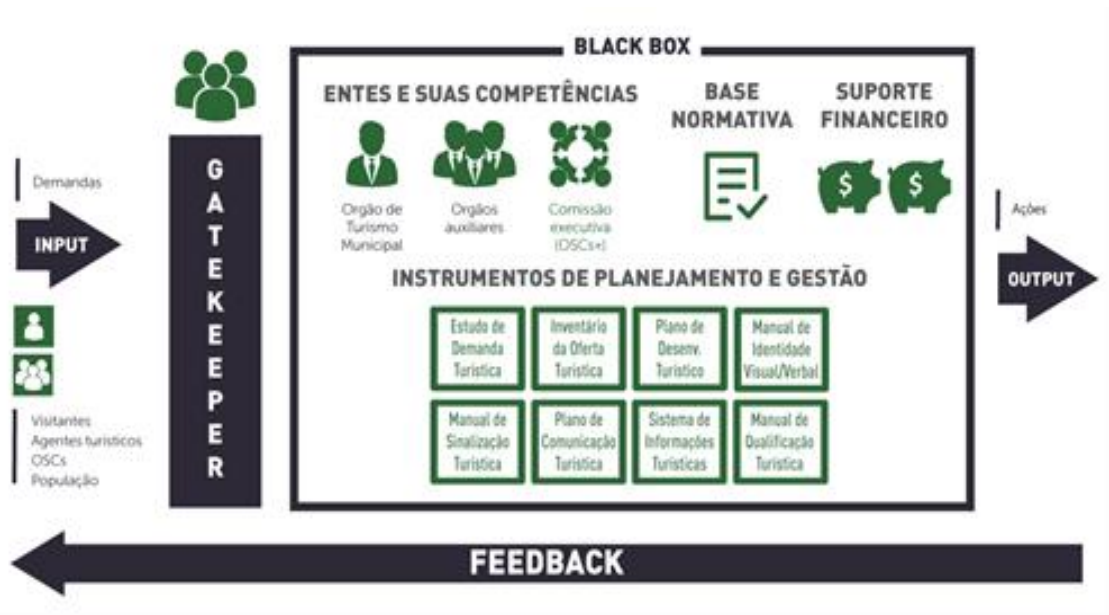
Demandas

INPUT

Visitantes
Agentes turísticos
OSCs
População

GATEKEEPER

BLACK BOX

ENTES E SUAS COMPETÊNCIAS

Orgão de Turismo Municipal

Orgãos auxiliares

Comissão executiva (OSCs+)

BASE NORMATIVA

SUPORTE FINANCEIRO

$ $

INSTRUMENTOS DE PLANEJAMENTO E GESTÃO

| Estudo de Demanda Turística | Inventário da Oferta Turística | Plano de Desenv. Turístico | Manual de Identidade Visual/Verbal |
|---|---|---|---|
| Manual de Sinalização Turística | Plano de Comunicação Turística | Sistema de Informações Turísticas | Manual de Qualificação Turística |

Ações

OUTPUT

FEEDBACK